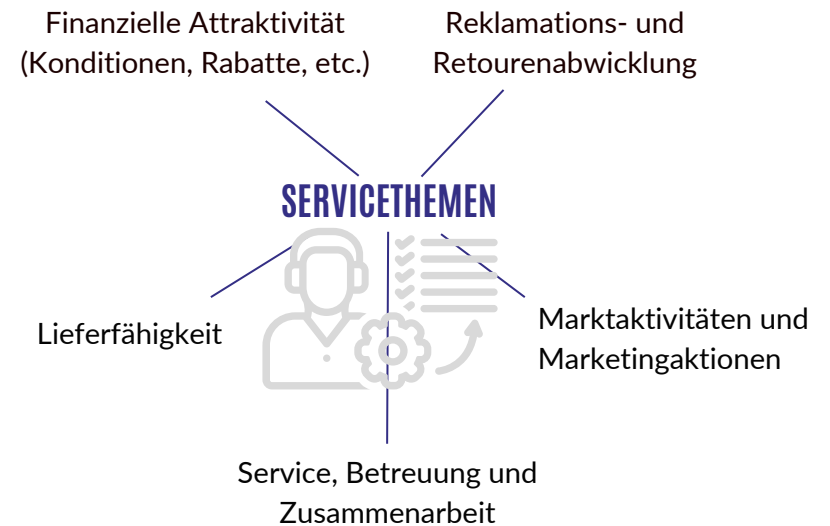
Finanzielle Attraktivität (Konditionen, Rabatte, etc.)

Reklamations- und Retourenabwicklung

SERVICETHEMEN

Lieferfähigkeit

Marktaktivitäten und Marketingaktionen

Service, Betreuung und Zusammenarbeit